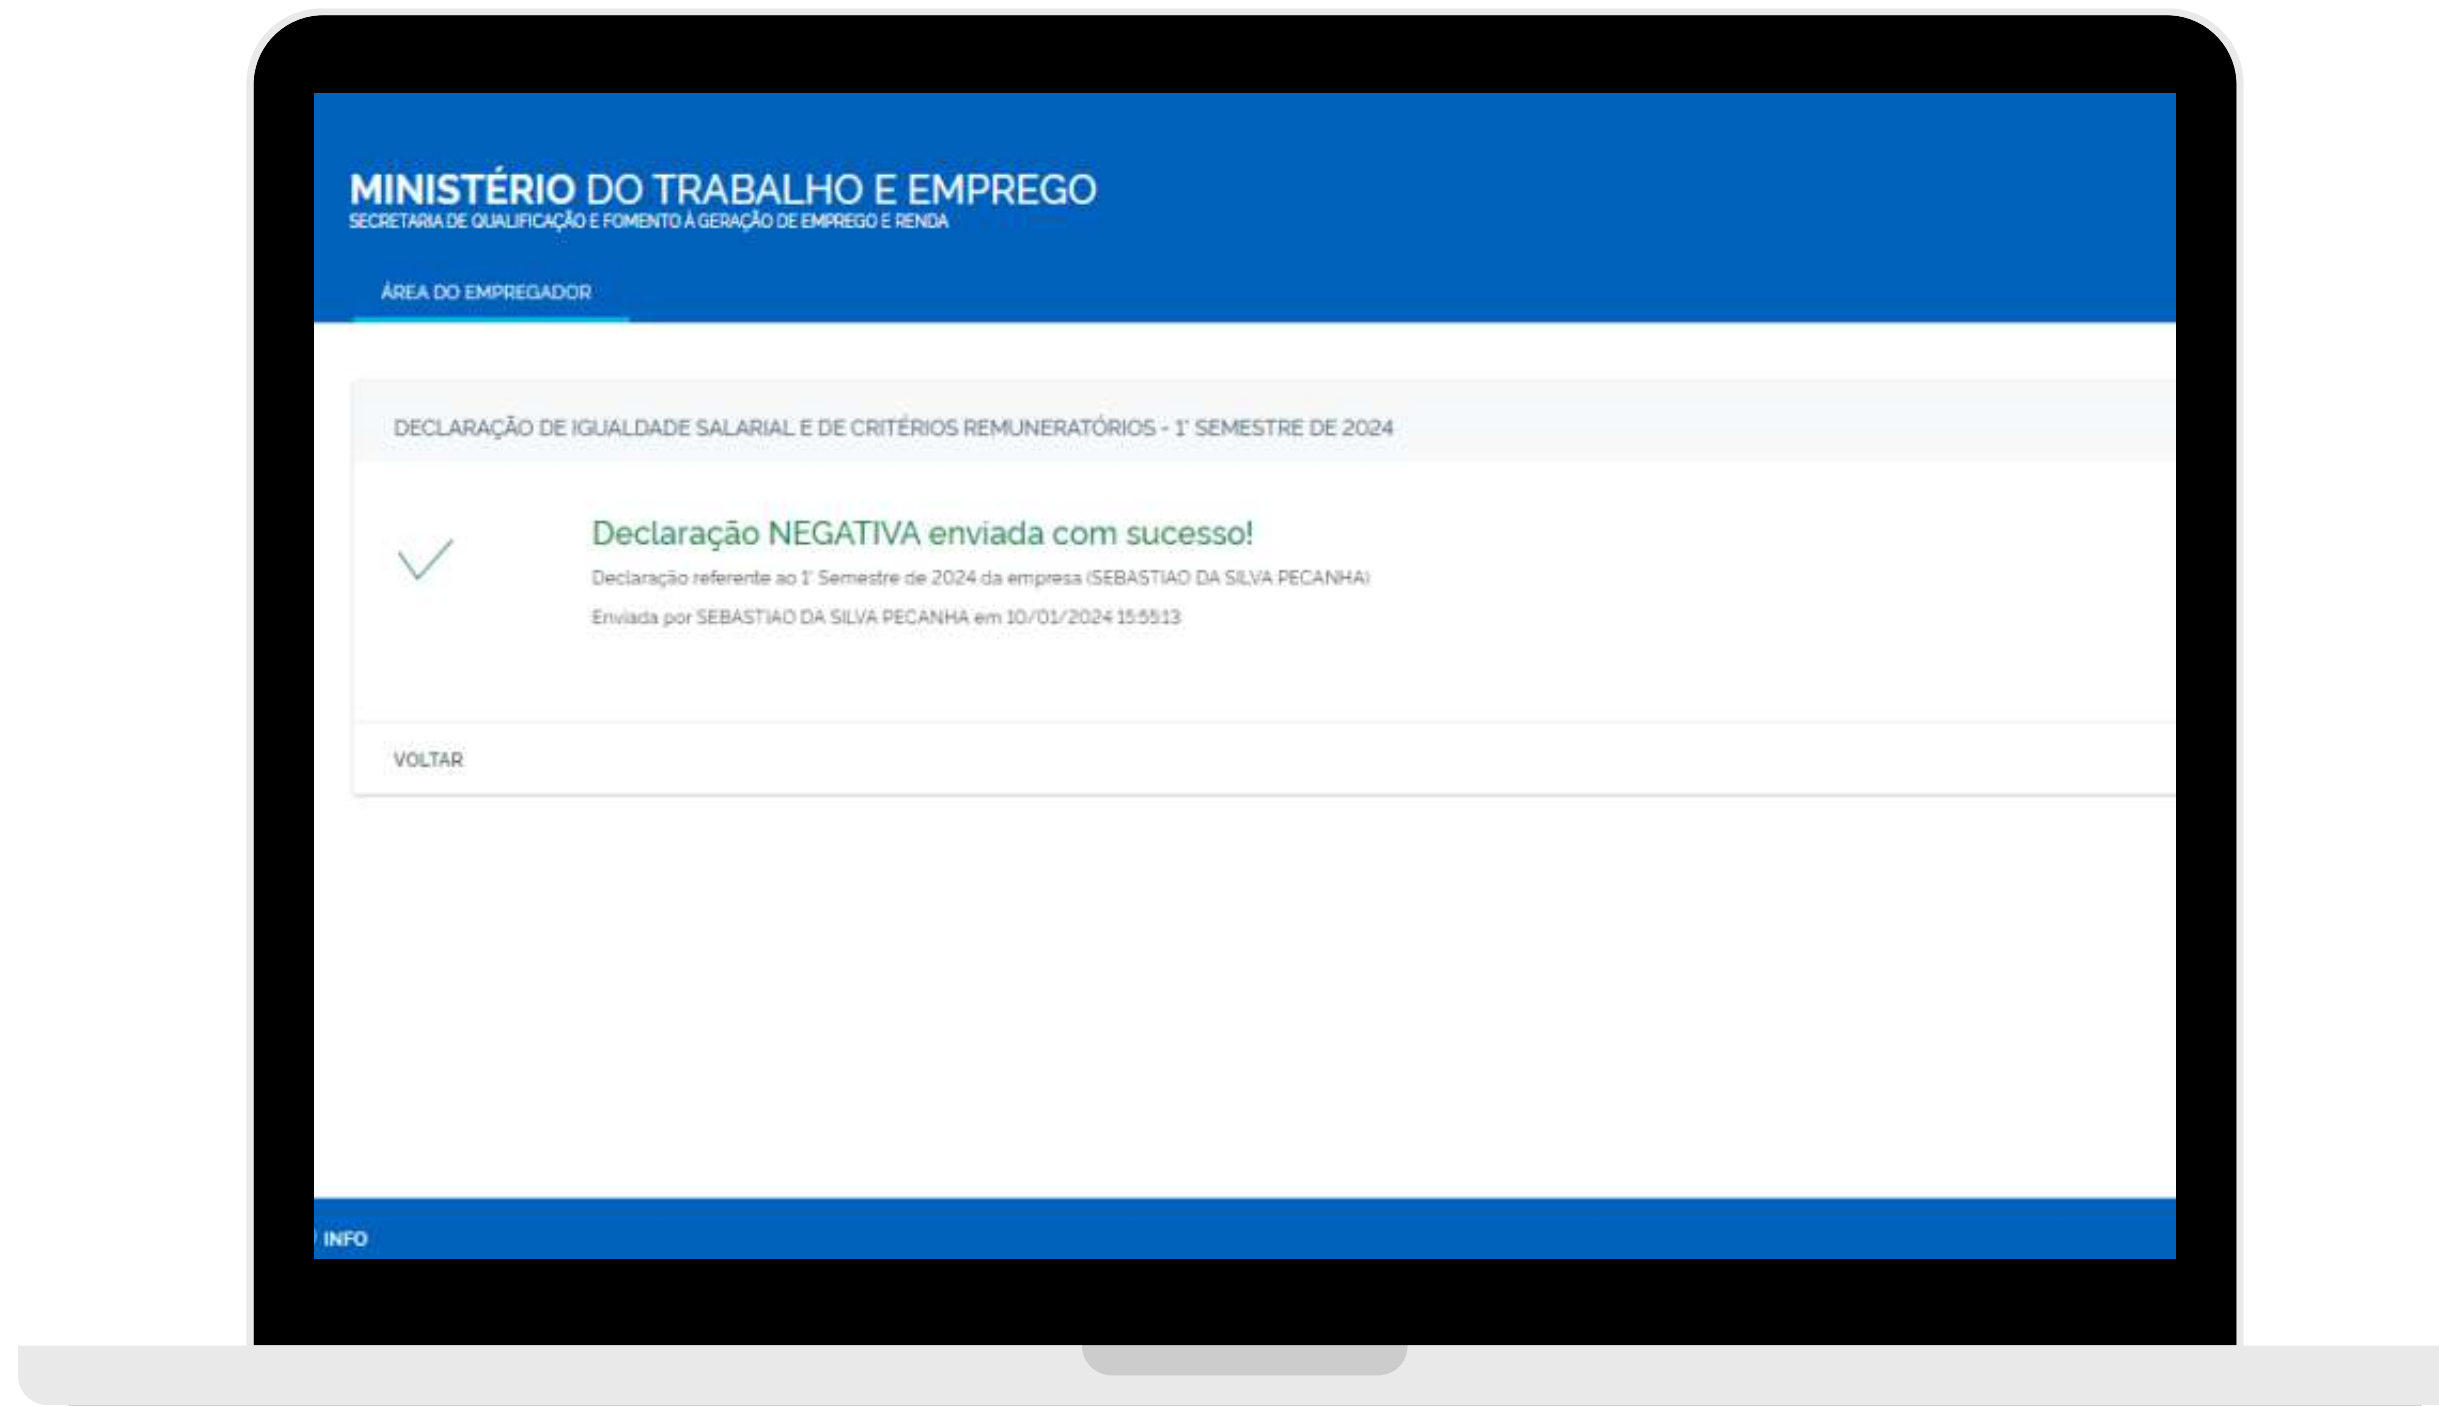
MINISTÉRIO DO TRABALHO E EMPREGO
SECRETARIA DE QUALIFICAÇÃO E FOMENTO À GERAÇÃO DE EMPREGO E RENDA

ÁREA DO EMPREGADOR

DECLARAÇÃO DE IGUALDADE SALARIAL E DE CRITÉRIOS REMUNERATÓRIOS - 1º SEMESTRE DE 2024

Declaração NEGATIVA enviada com sucesso!

Declaração referente ao 1º Semestre de 2024 da empresa (SEBASTIAO DA SILVA PECANHA)

Enviada por SEBASTIAO DA SILVA PECANHA em 10/01/2024 15:55:13

VOLTAR

INFO